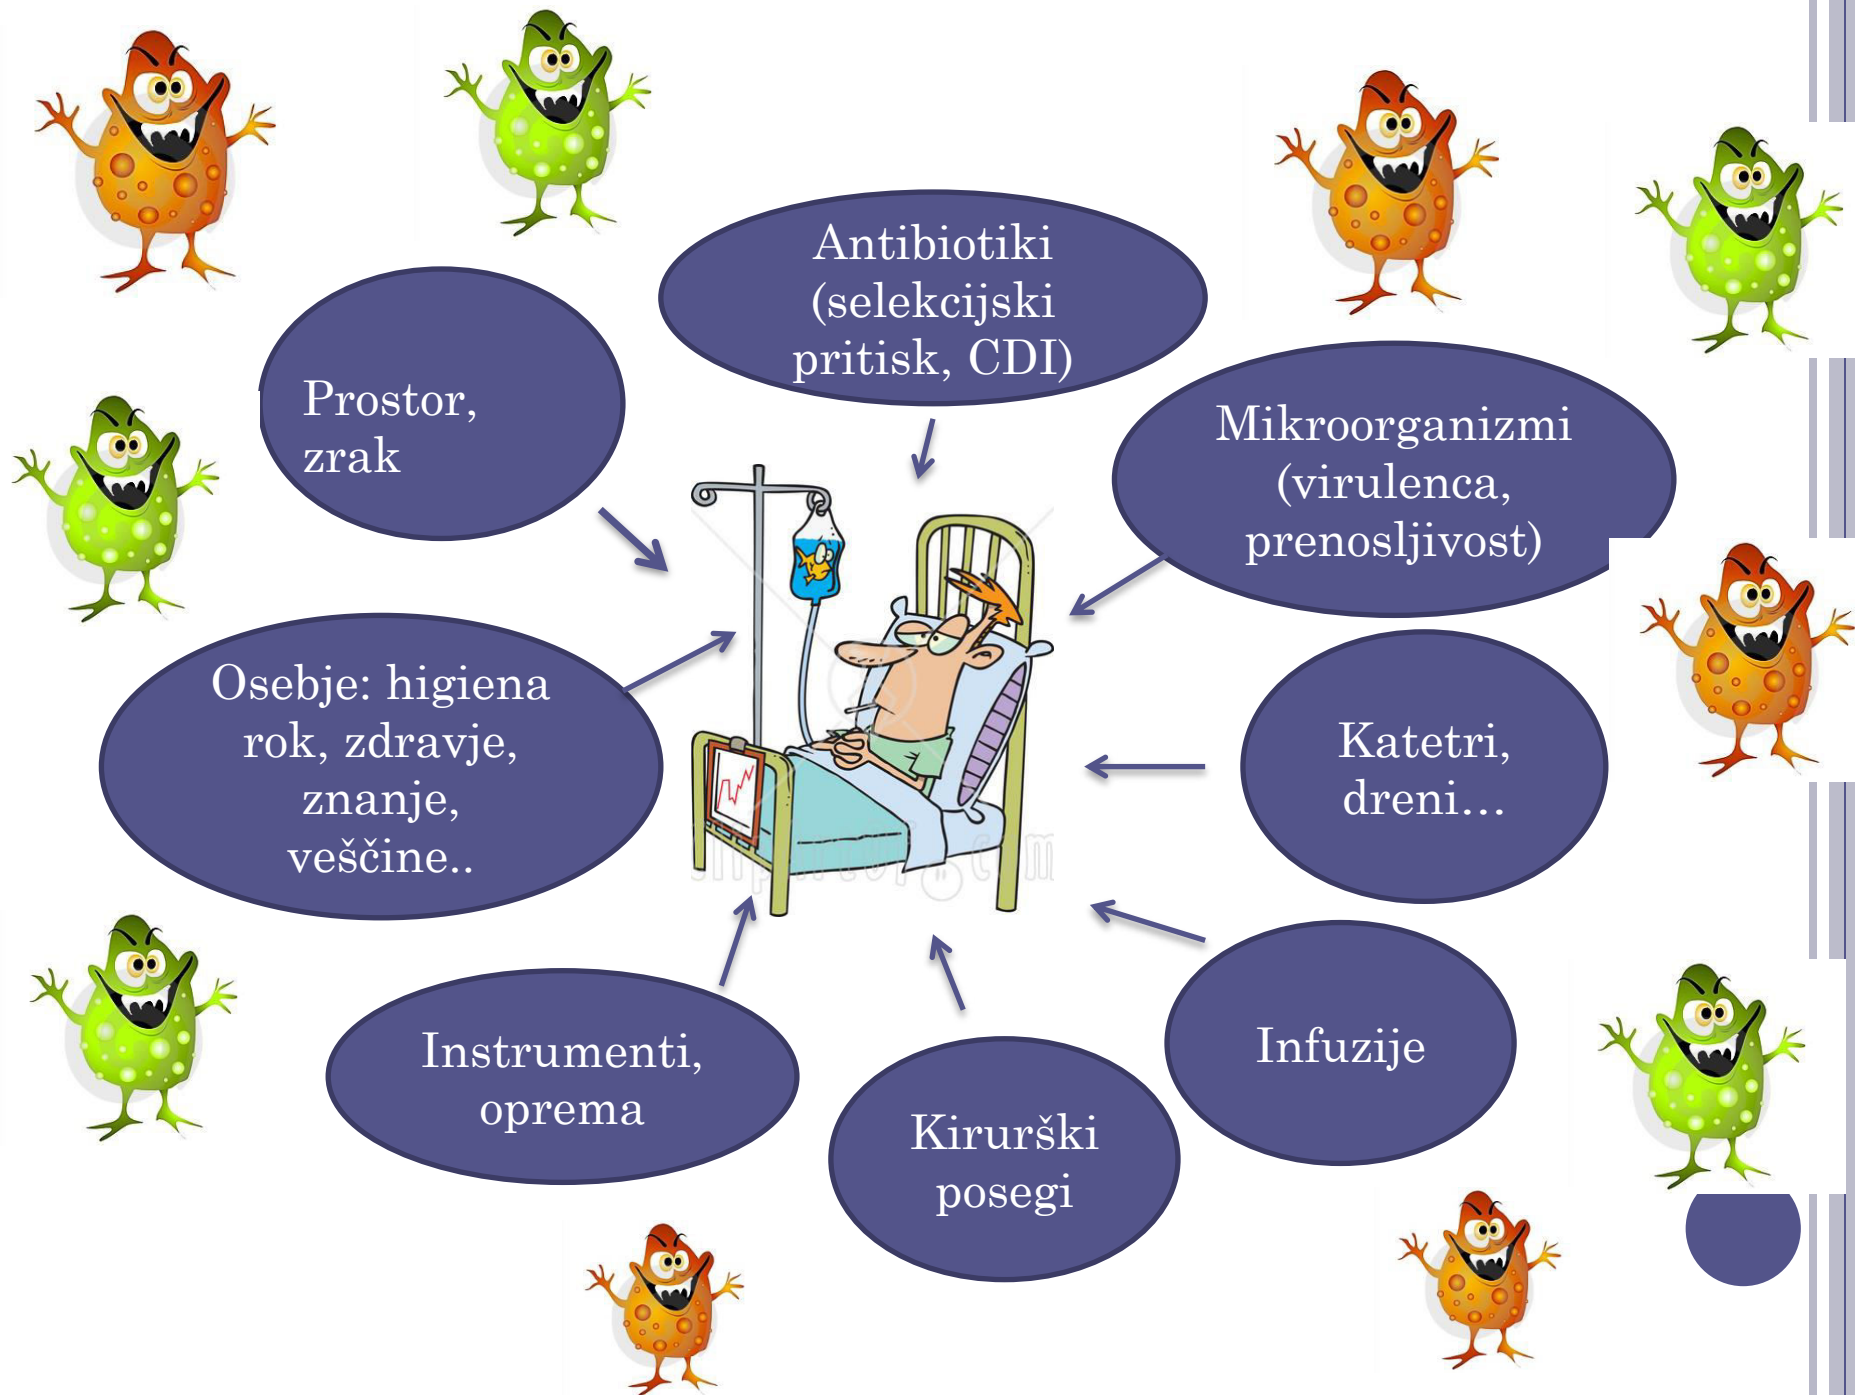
Antibiotiki (selekcijski pritisk, CDI)

Prostor, zrak

Mikroorganizmi (virulenca, prenosljivost)

Osebje: higiena rok, zdravje, znanje, veščine..

Katetri, dreni…

Infuzije

Instrumenti, oprema

Kirurški posegi